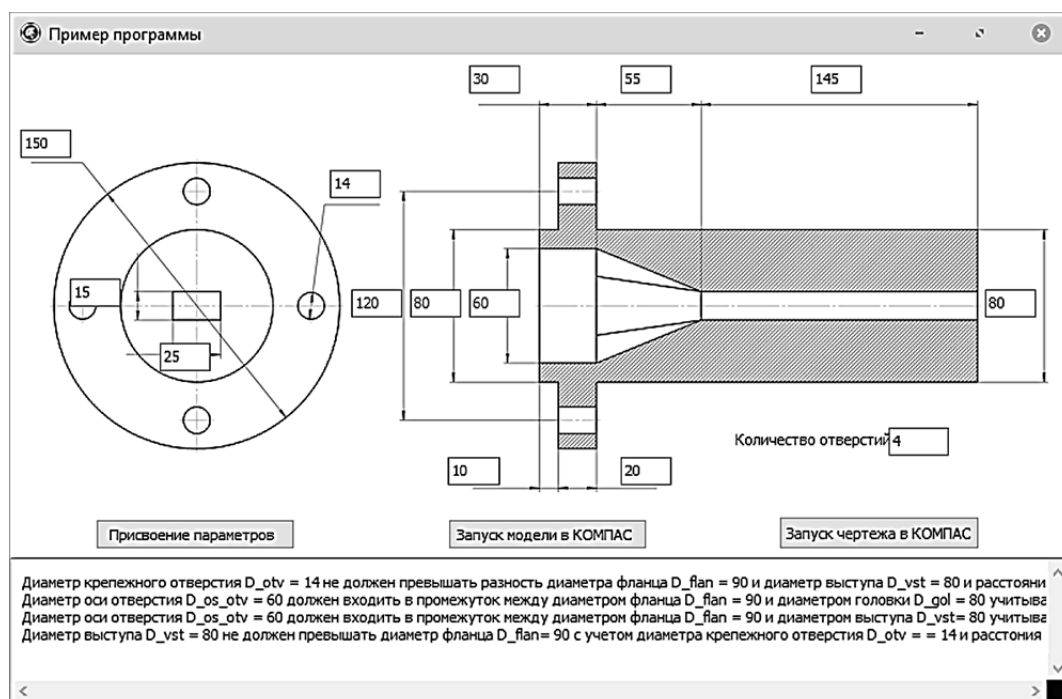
Пример программы

30

55

145

150

14

15

25

120

80

60

80

Количество отверстий 4

10

20

Присвоение параметров

Запуск модели в КОМПАС

Запуск чертежа в КОМПАС

Диаметр крепежного отверстия D_otv = 14 не должен превышать разность диаметра фланца D_flan = 90 и диаметр выступа D_vst = 80 и расстояни
Диаметр оси отверстия D_os_otv = 60 должен входить в промежуток между диаметром фланца D_flan = 90 и диаметром головки D_gol = 80 учитыва
Диаметр оси отверстия D_os_otv = 60 должен входить в промежуток между диаметром фланца D_flan = 90 и диаметром выступа D_vst= 80 учитыва
Диаметр выступа D_vst = 80 не должен превышать диаметр фланца D_flan= 90 с учетом диаметра крепежного отверстия D_otv = = 14 и расстония